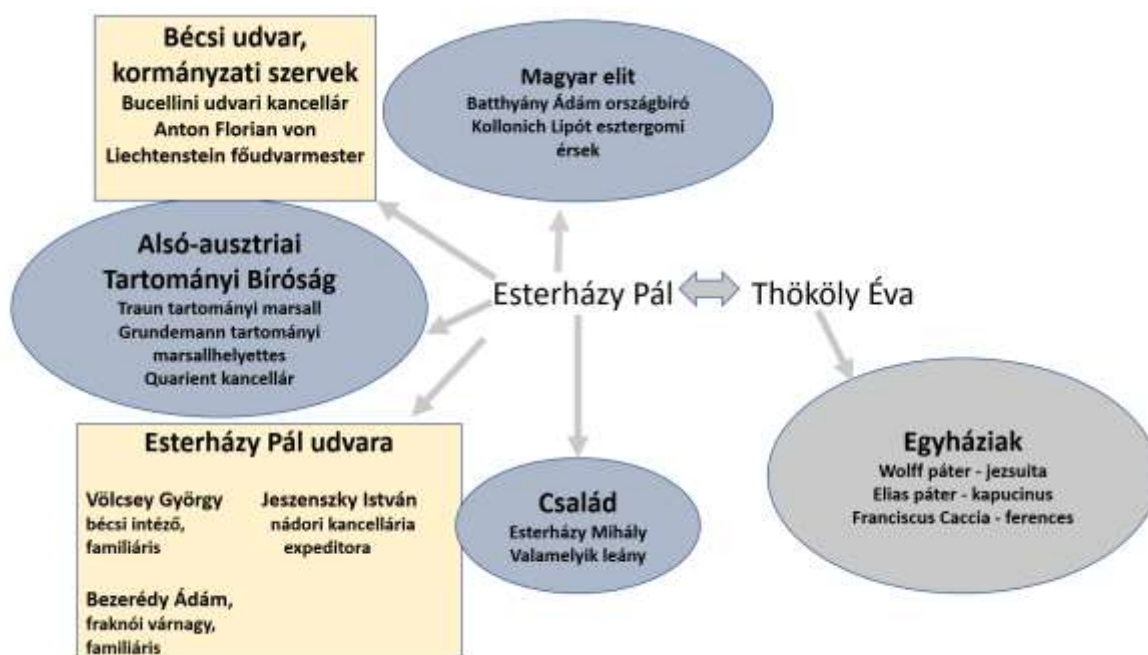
Bécsi udvar, kormányzati szervek
Bucellini udvari kancellár
Anton Florian von Liechtenstein főudvarmester

Magyar elit
Batthyány Ádám országbíró
Kollonich Lipót esztergomi érsek

Alsó-ausztriai Tartományi Bíróság
Traun tartományi marsall
Grundemann tartományi marsallhelyettes
Quarient kancellár

Esterházy Pál

Thököly Éva

Esterházy Pál udvara

Völcsey György
bécsi intéző, familiáris

Jeszenszky István
nádori kancellária expeditora

Bezerédy Ádám,
fraknói várnagy, familiáris

Család
Esterházy Mihály
Valamelyik leány

Egyháziak
Wolff páter - jezsuita
Elias páter - kapucinus
Franciscus Caccia - ferences